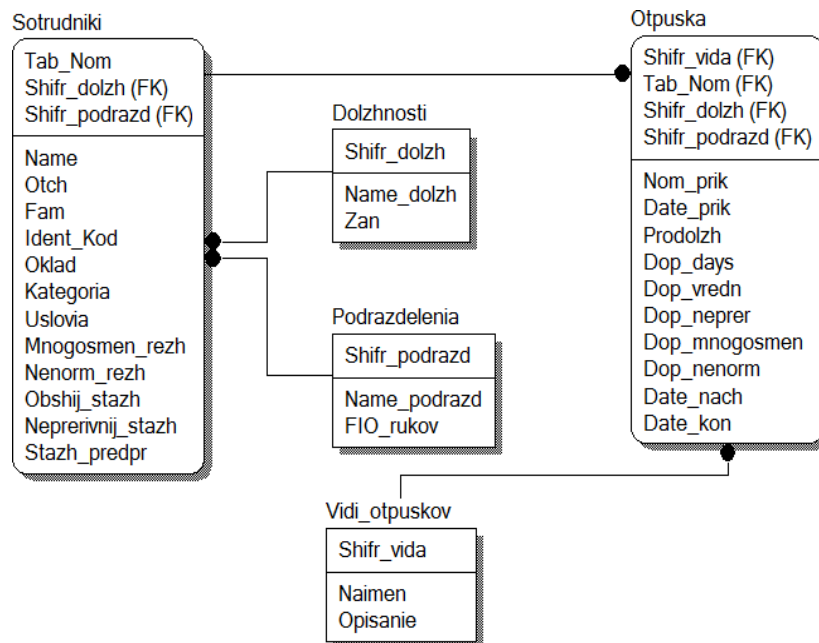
Sotrudniki

Tab_Nom
Shifr_dolzh (FK)
Shifr_podrazd (FK)

Name
Otch
Fam
Ident_Kod
Oklad
Kategoria
Uslovia
Mnogosmen_rezh
Nenorm_rezh
Obshij_stazh
Neprerivnij_stazh
Stazh_predpr

Dolzhnosti

Shifr_dolzh

Name_dolzh
Zan

Podrazdelenia

Shifr_podrazd

Name_podrazd
FIO_rukov

Otpuska

Shifr_vida (FK)
Tab_Nom (FK)
Shifr_dolzh (FK)
Shifr_podrazd (FK)

Nom_prik
Date_prik
Prodolzh
Dop_days
Dop_vredn
Dop_neprer
Dop_mnogosmen
Dop_nenorm
Date_nach
Date_kon

Vidi_otpuskov

Shifr_vida

Naimen
Opisanie